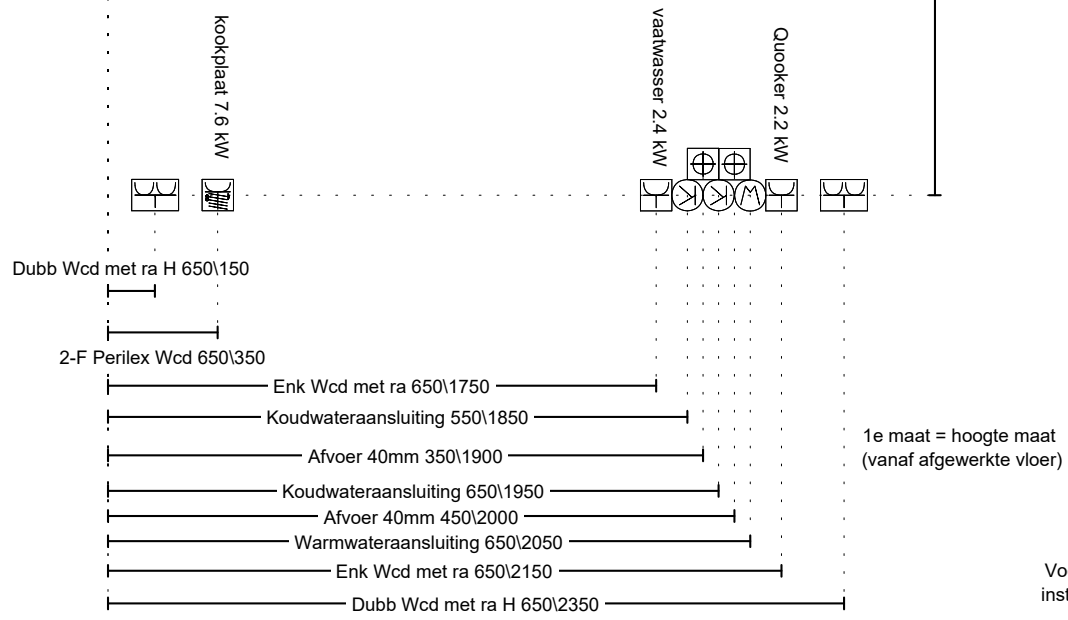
kookplaat 7.6 kW

vaatwasser 2.4 kW

Quooker 2.2 kW

Dubb Wcd met ra H 650\150

2-F Perilex Wcd 650\350

Enk Wcd met ra 650\1750

Koudwateraansluiting 550\1850

Afvoer 40mm 350\1900

Koudwateraansluiting 650\1950

Afvoer 40mm 450\2000

Warmwateraansluiting 650\2050

Enk Wcd met ra 650\2150

Dubb Wcd met ra H 650\2350

1e maat = hoogte maat (vanaf afgewerkte vloer)

Vo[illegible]
inst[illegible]